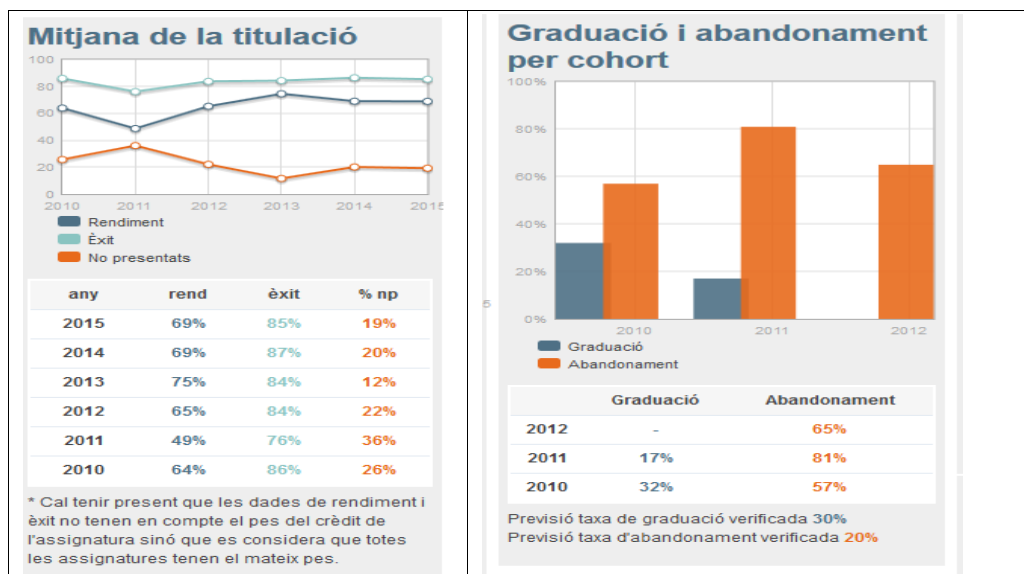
Mitjana de la titulació

100
80
60
40
20
0
2010 2011 2012 2013 2014 2015

Rendiment
Èxit
No presentats

| any | rend | èxit | % np |
|---|---|---|---|
| 2015 | 69% | 85% | 19% |
| 2014 | 69% | 87% | 20% |
| 2013 | 75% | 84% | 12% |
| 2012 | 65% | 84% | 22% |
| 2011 | 49% | 76% | 36% |
| 2010 | 64% | 86% | 26% |

* Cal tenir present que les dades de rendiment i èxit no tenen en compte el pes del crèdit de l'assignatura sinó que es considera que totes les assignatures tenen el mateix pes.

Graduació i abandonament per cohort

100%
80%
60%
40%
20%
0%
2010 2011 2012

Graduació
Abandonament

| | Graduació | Abandonament |
|---|---|---|
| 2012 | - | 65% |
| 2011 | 17% | 81% |
| 2010 | 32% | 57% |

Previsió taxa de graduació verificada 30%
Previsió taxa d'abandonament verificada 20%